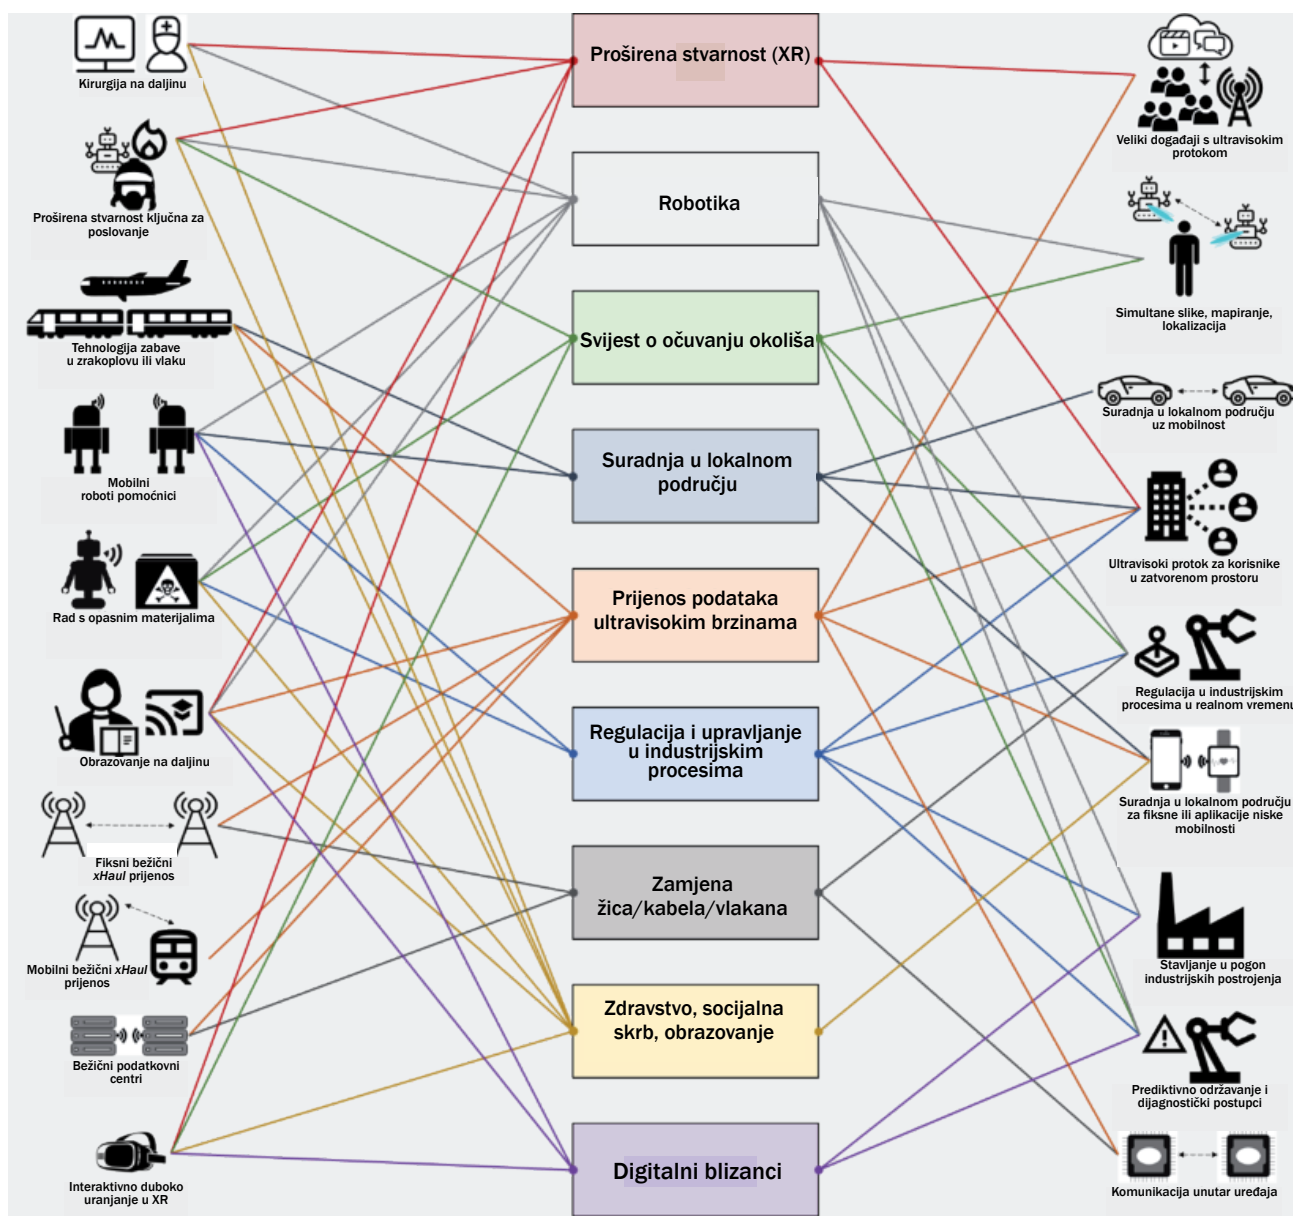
Kirurgija na daljinu

Proširena stvarnost ključna za poslovanje

Tehnologija zabave u zrakoplovu ili vlaku

Mobilni roboti pomoćnici

Rad s opasnim materijalima

Obrazovanje na daljinu

Fiksni bežični *xHaul* prijenos

Mobilni bežični *xHaul* prijenos

Bežični podatkovni centri

Interaktivno duboko uranjanje u XR

Proširena stvarnost (XR)

Robotika

Svijest o očuvanju okoliša

Suradnja u lokalnom području

Prijenos podataka ultravisokim brzinama

Regulacija i upravljanje u industrijskim procesima

Zamjena žica/kabela/vlakana

Zdravstvo, socijalna skrb, obrazovanje

Digitalni blizanci

Veliki događaji s ultravisokim protokom

Simultane slike, mapiranje, lokalizacija

Suradnja u lokalnom području uz mobilnost

Ultravisoki protok za korisnike u zatvorenom prostoru

Regulacija u industrijskim procesima u realnom vremenu

Suradnja u lokalnom području za fiksne ili aplikacije niske mobilnosti

Stavljanje u pogon industrijskih postrojenja

Prediktivno održavanje i dijagnostički postupci

Komunikacija unutar uređaja